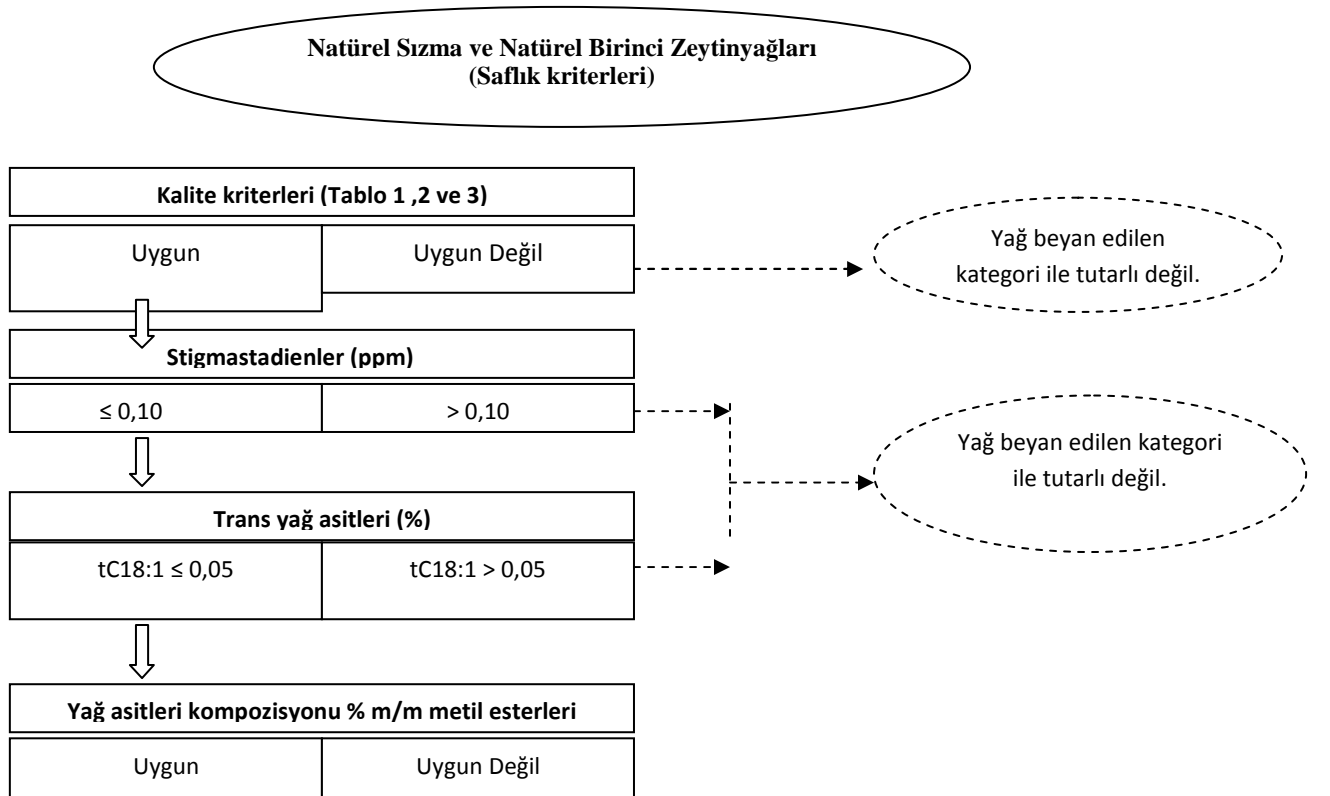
Natürel Sızma ve Natürel Birinci Zeytinyağları
(Saflık kriterleri)

Kalite kriterleri (Tablo 1 ,2 ve 3)

Uygun

Uygun Değil

Yağ beyan edilen kategori ile tutarlı değil.

Stigmastadienler (ppm)

≤ 0,10

> 0,10

Yağ beyan edilen kategori ile tutarlı değil.

Trans yağ asitleri (%)

tC18:1 ≤ 0,05

tC18:1 > 0,05

Yağ asitleri kompozisyonu % m/m metil esterleri

Uygun

Uygun Değil